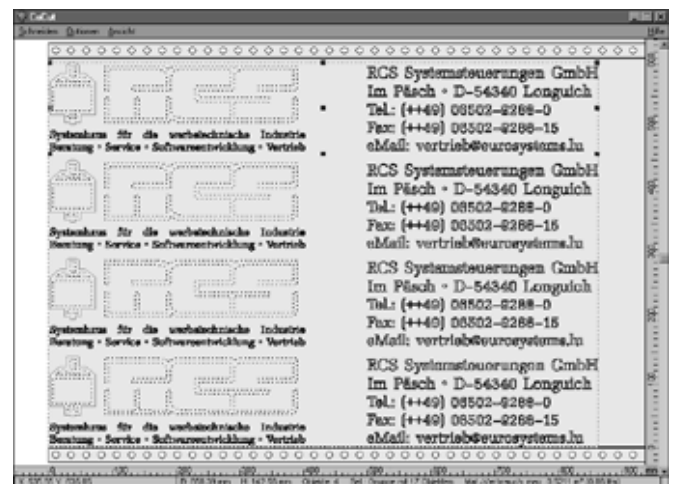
CoCut
Schneiden Dateien Ansicht
Hilfe

Systemhaus für die werbetechnische Industrie
Beratung • Service • Softwareentwicklung • Vertrieb

RCS Systemsteuerungen GmbH
Im Päsch • D-54340 Longuich
Tel.: (++49) 06502-9288-0
Fax: (++49) 06502-9288-15
eMail: vertrieb@eurosystems.lu

Systemhaus für die werbetechnische Industrie
Beratung • Service • Softwareentwicklung • Vertrieb

RCS Systemsteuerungen GmbH
Im Päsch • D-54340 Longuich
Tel.: (++49) 06502-9288-0
Fax: (++49) 06502-9288-15
eMail: vertrieb@eurosystems.lu

Systemhaus für die werbetechnische Industrie
Beratung • Service • Softwareentwicklung • Vertrieb

RCS Systemsteuerungen GmbH
Im Päsch • D-54340 Longuich
Tel.: (++49) 06502-9288-0
Fax: (++49) 06502-9288-15
eMail: vertrieb@eurosystems.lu

Systemhaus für die werbetechnische Industrie
Beratung • Service • Softwareentwicklung • Vertrieb

RCS Systemsteuerungen GmbH
Im Päsch • D-54340 Longuich
Tel.: (++49) 06502-9288-0
Fax: (++49) 06502-9288-15
eMail: vertrieb@eurosystems.lu

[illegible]